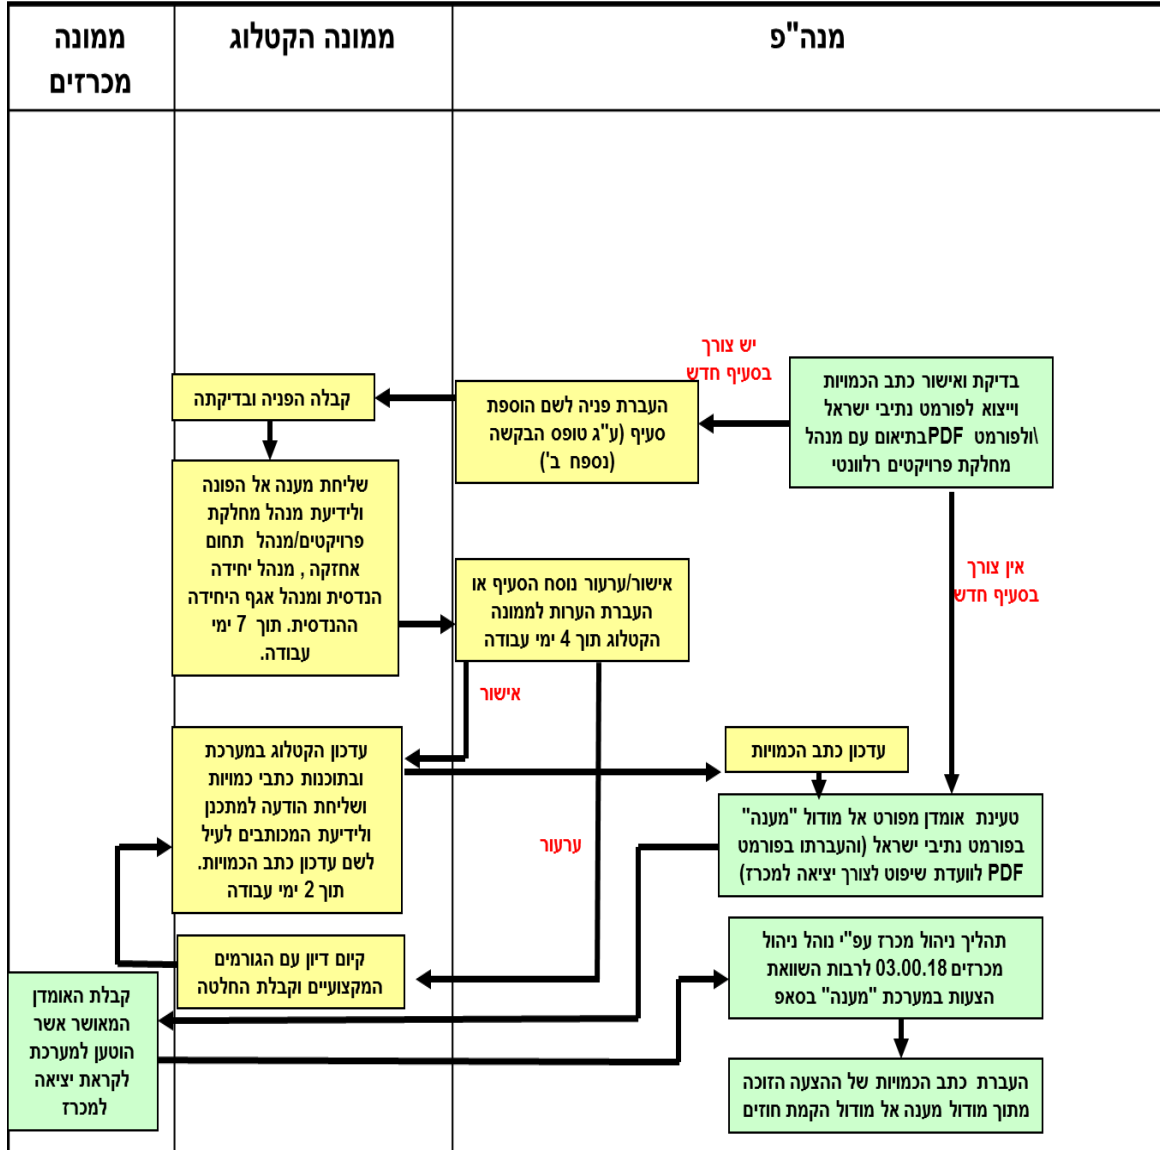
מנה"פ

ממונה הקטלוג

ממונה מכרזים

יש צורך בסעיף חדש

בדיקת ואישור כתב הכמויות וייצוא לפורמט נתיבי ישראל ולפורמט PDF\בתיאום עם מנהל מחלקת פרויקטים רלוונטי

העברת פניה לשם הוספת סעיף (ע"ג טופס הבקשה נספח ב')

קבלת הפניה ובדיקתה

שליחת מענה אל הפונה ולידיעת מנהל מחלקת פרויקטים/מנהל תחום אחזקה , מנהל יחידה הנדסית ומנהל אגף היחידה ההנדסית. תוך 7 ימי עבודה.

אין צורך בסעיף חדש

אישור/ערעור נוסח הסעיף או העברת הערות לממונה הקטלוג תוך 4 ימי עבודה

אישור

עדכון הקטלוג במערכת ובתוכנות כתבי כמויות ושליחת הודעה למתכנן ולידיעת המכותבים לעיל לשם עדכון כתב הכמויות. תוך 2 ימי עבודה

עדכון כתב הכמויות

טעינת אומדן מפורט אל מודול "מענה" בפורמט נתיבי ישראל (והעברתו בפורמט PDF לוועדת שיפוט לצורך יציאה למכרז)

ערעור

קיום דיון עם הגורמים המקצועיים וקבלת החלטה

תהליך ניהול מכרז עפ"י נוהל ניהול מכרזים 03.00.18 לרבות השוואת הצעות במערכת "מענה" בפאס

קבלת האומדן המאושר אשר הוטען למערכת לקראת יציאה למכרז

העברת כתב הכמויות של ההצעה הזוכה מתוך מודול מענה אל מודול הקמת חוזים